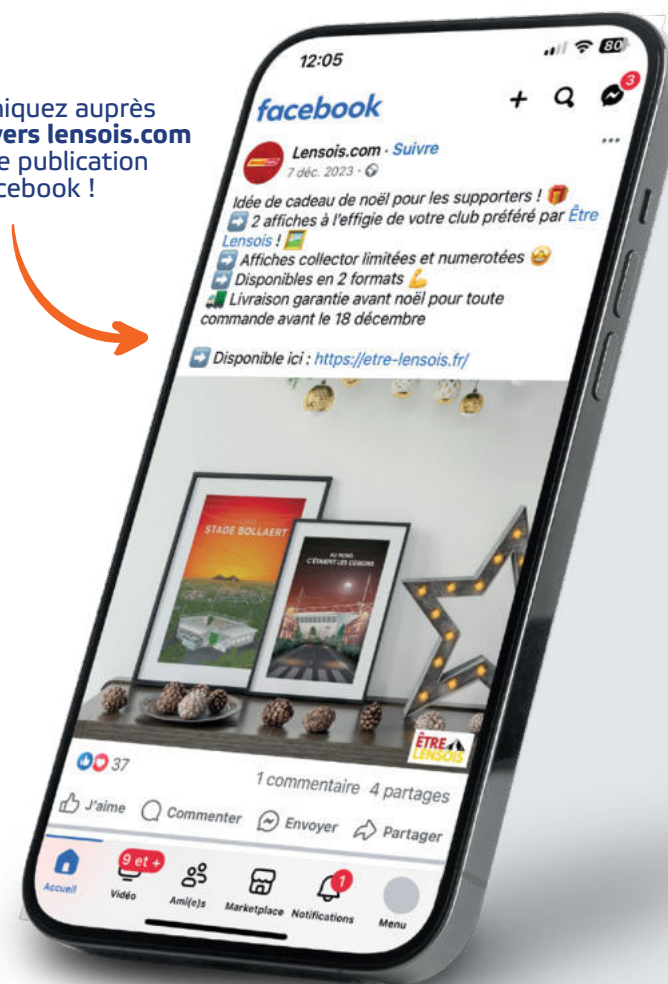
iquez auprès
vers lensois.com
e publication
cebook !

12:05

80

facebook

3

Lensois.com · Suivre
7 déc. 2023 ·

Idée de cadeau de noël pour les supporters ! 🎁
➡️ 2 affiches à l'effigie de votre club préféré par Être Lensois ! 🖼️
➡️ Affiches collector limitées et numerotées 🤩
➡️ Disponibles en 2 formats 💪
🚛 Livraison garantie avant noël pour toute commande avant le 18 décembre

➡️ Disponible ici : https://etre-lensois.fr/

STADE BOLLAERT

AU NORD, C'ÉTAIENT LES CORONS

ÊTRE LENSOIS

37

1 commentaire 4 partages

J'aime Commenter Envoyer Partager

Accueil
9 et +
Vidéo
Ami(e)s
Marketplace
1
Notifications
Menu